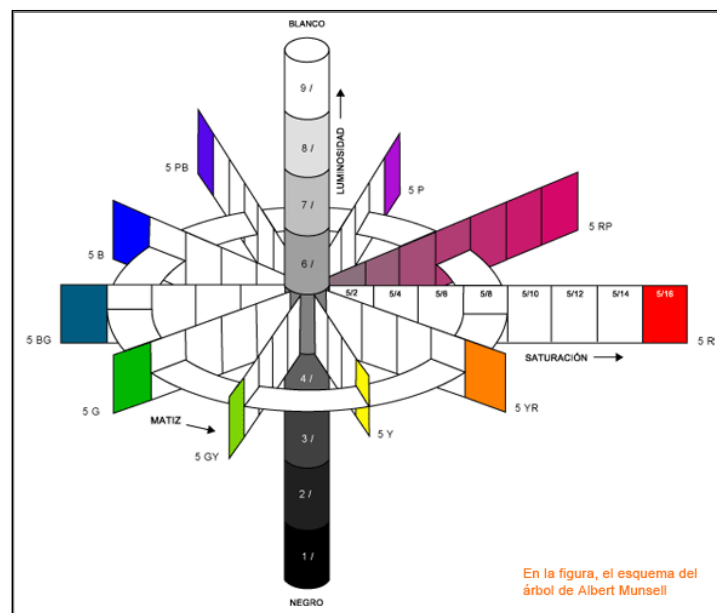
BLANCO

9 /

LUMINOSIDAD

8 /

7 /

6 /

4 /

3 /

2 /

1 /

NEGRO

5 PB

5 P

5 RP

5 B

5 BG

5 R

5 G

5 GY

5 Y

5 YR

5/2 | 5/4 | 5/6 | 5/8 | 5/10 | 5/12 | 5/14 | 5/16

SATURACIÓN

MATIZ

En la figura, el esquema del árbol de Albert Munsell